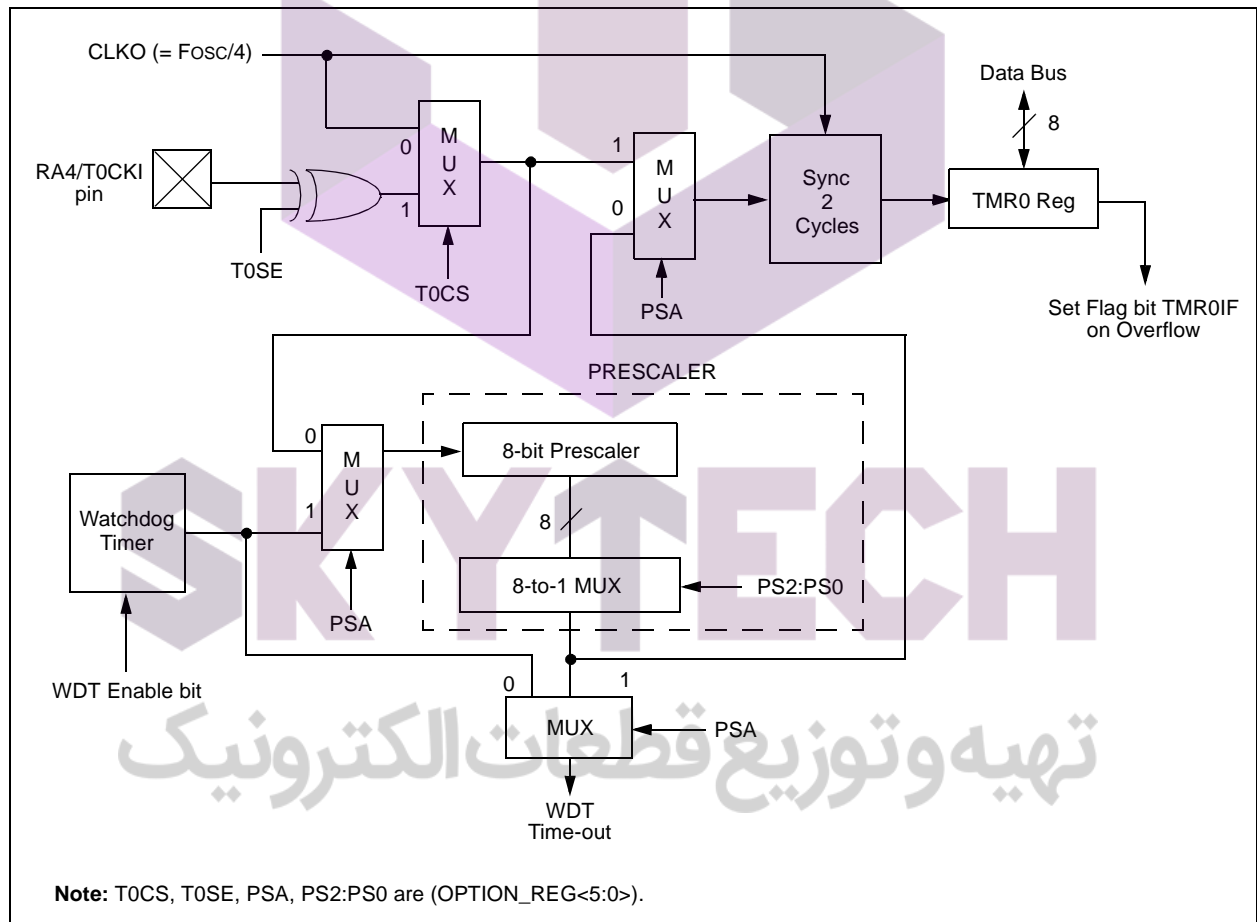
CLKO (= Fosc/4)

Data Bus

8

RA4/T0CKI pin

0

1

M
U
X

1

0

M
U
X

Sync
2
Cycles

TMR0 Reg

T0SE

T0CS

PSA

Set Flag bit TMR0IF on Overflow

PRESCALER

0

M
U
X

8-bit Prescaler

Watchdog Timer

1

8

8-to-1 MUX

PS2:PS0

PSA

WDT Enable bit

0

1

MUX

PSA

WDT Time-out

SKYTECH

تهیه و توزیع قطعات الکترونیک

**Note:** T0CS, T0SE, PSA, PS2:PS0 are (OPTION_REG<5:0>).